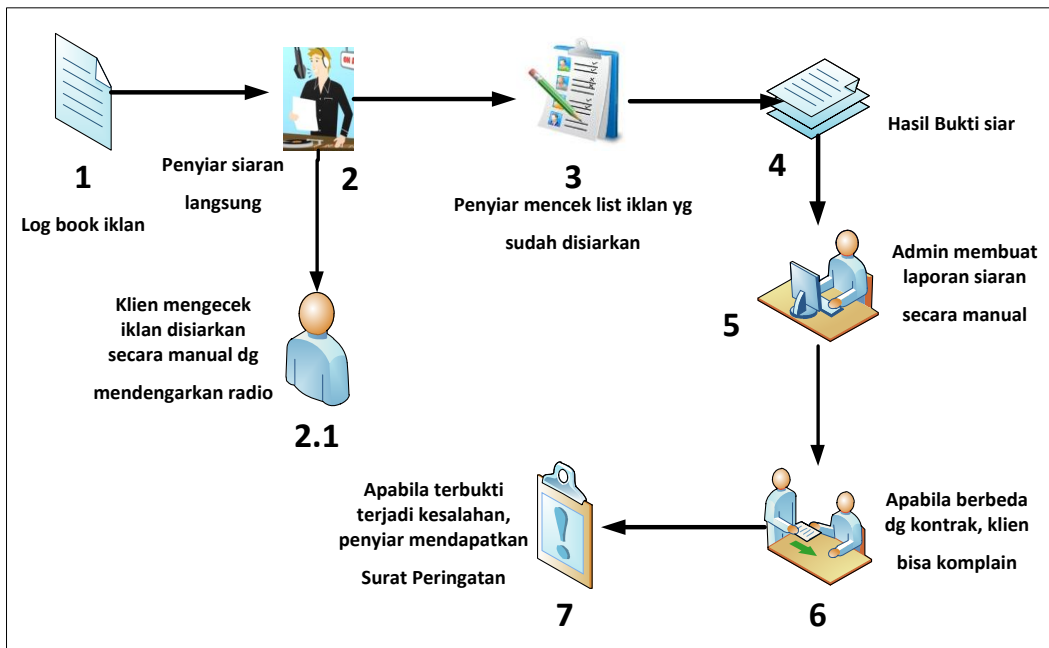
1

Log book iklan

Penyiar siaran langsung

2

3

Penyiar mencek list iklan yg sudah disiarkan

4

Hasil Bukti siar

Klien mengecek iklan disiarkan secara manual dg mendengarkan radio

2.1

Admin membuat laporan siaran secara manual

5

Apabila terbukti terjadi kesalahan, penyiar mendapatkan Surat Peringatan

7

Apabila berbeda dg kontrak, klien bisa komplain

6